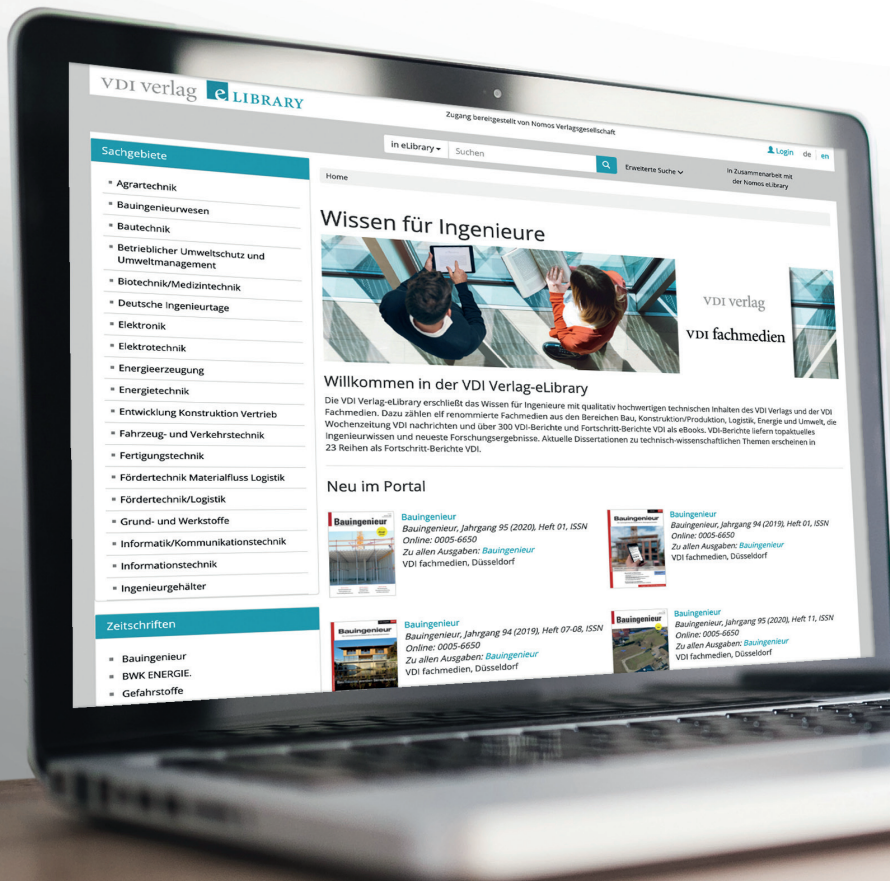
VDI verlag e LIBRARY

Zugang bereitgestellt von Nomos Verlagsgesellschaft

in eLibrary Suchen Erweiterte Suche

Login de | en

In Zusammenarbeit mit der Nomos eLibrary

Sachgebiete

Agrartechnik
Bauingenieurwesen
Bautechnik
Betrieblicher Umweltschutz und Umweltmanagement
Biotechnik/Medizintechnik
Deutsche Ingenieurtage
Elektronik
Elektrotechnik
Energieerzeugung
Energietechnik
Entwicklung Konstruktion Vertrieb
Fahrzeug- und Verkehrstechnik
Fertigungstechnik
Fördertechnik Materialfluss Logistik
Fördertechnik/Logistik
Grund- und Werkstoffe
Informatik/Kommunikationstechnik
Informationstechnik
Ingenieurgehälter

Zeitschriften

Bauingenieur
BWK ENERGIE.
Gefahrstoffe

Home

Wissen für Ingenieure

VDI verlag
VDI fachmedien

Willkommen in der VDI Verlag-eLibrary

Die VDI Verlag-eLibrary erschließt das Wissen für Ingenieure mit qualitativ hochwertigen technischen Inhalten des VDI Verlags und der VDI Fachmedien. Dazu zählen elf renommierte Fachmedien aus den Bereichen Bau, Konstruktion/Produktion, Logistik, Energie und Umwelt, die Wochenzeitung VDI nachrichten und über 300 VDI-Berichte und Fortschritt-Berichte VDI als eBooks. VDI-Berichte liefern topaktuelles Ingenieurwissen und neueste Forschungsergebnisse. Aktuelle Dissertationen zu technisch-wissenschaftlichen Themen erscheinen in 23 Reihen als Fortschritt-Berichte VDI.

Neu im Portal

Bauingenieur
Bauingenieur
Bauingenieur, Jahrgang 95 (2020), Heft 01, ISSN Online: 0005-6650
Zu allen Ausgaben: Bauingenieur
VDI fachmedien, Düsseldorf

Bauingenieur
Bauingenieur
Bauingenieur, Jahrgang 94 (2019), Heft 01, ISSN Online: 0005-6650
Zu allen Ausgaben: Bauingenieur
VDI fachmedien, Düsseldorf

Bauingenieur
Bauingenieur
Bauingenieur, Jahrgang 94 (2019), Heft 07-08, ISSN Online: 0005-6650
Zu allen Ausgaben: Bauingenieur
VDI fachmedien, Düsseldorf

Bauingenieur
Bauingenieur
Bauingenieur, Jahrgang 95 (2020), Heft 11, ISSN Online: 0005-6650
Zu allen Ausgaben: Bauingenieur
VDI fachmedien, Düsseldorf